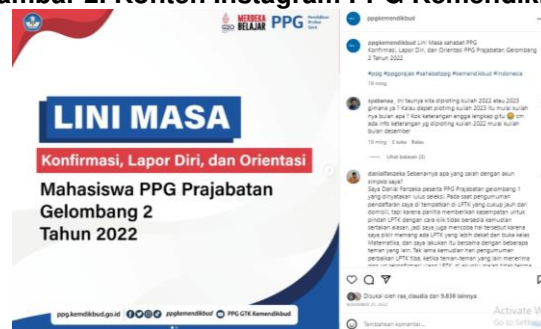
Gambar 2. Konten Instagram PPG Kemendikbud

MERDEKA BELAJAR PPG Pendidikan Profesi Guru

LINI MASA

Konfirmasi, Lapor Diri, dan Orientasi

Mahasiswa PPG Prajabatan Gelombang 2 Tahun 2022

ppg.kemdikbud.go.id PPG GTK Kemendikbud

ppgkemendikbud

ppgkemendikbud Lini Masa sahabat PPG Konfirmasi, Lapor Diri, dan Orientasi PPG Prajabatan Gelombang 2 Tahun 2022

#ppg #ppgprajab #sahabatppg #kemendikbud #indonesia

19 mng

syaibenea_ Ini tanyna kita diploting kuliah 2022 atau 2023 gimana ya ? Kalau dapat ploting kuliah 2023 itu mulai kuliah nya bulan apa ? Kok keterangan engga lengkap gitu 😊 cm ada info keterangan yg diploting kulian 2022 mulai kuliah bulan desember

19 mng 3 suka Balas

Lihat balasan (3)

danielfanzeka Sebenarnya apa yang salah dengan akun simpkb saya? Saya Daniel Fanzeka peserta PPG Prajabatan gelombang 1 yang dinyatakan lulus seleksi. Pada saat pengumuman pendaftaran saya di tempatkan di LPTK yang cukup jauh dari domisili, tapi karena panitia memberikan kesempatan untuk pindah LPTK dengan cara klik tidak bersedia kemudian sertakan alasan, jadi saya juga mencoba hal tersebut karena saya pikir memang ada LPTK yang lebih dekat dan buka kelas Matematika, dan saya akukan itu bersama dengan beberapa teman yang lain. Tak lama kemudian hari pengumuman perbaikan LPTK tiba, ketika teman-teman yang lain menerima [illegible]

Disukai oleh ras_claudia dan 9.638 lainnya

NOVEMBER 21, 2022

Tambahkan komentar...

Activate W
Go to Settings